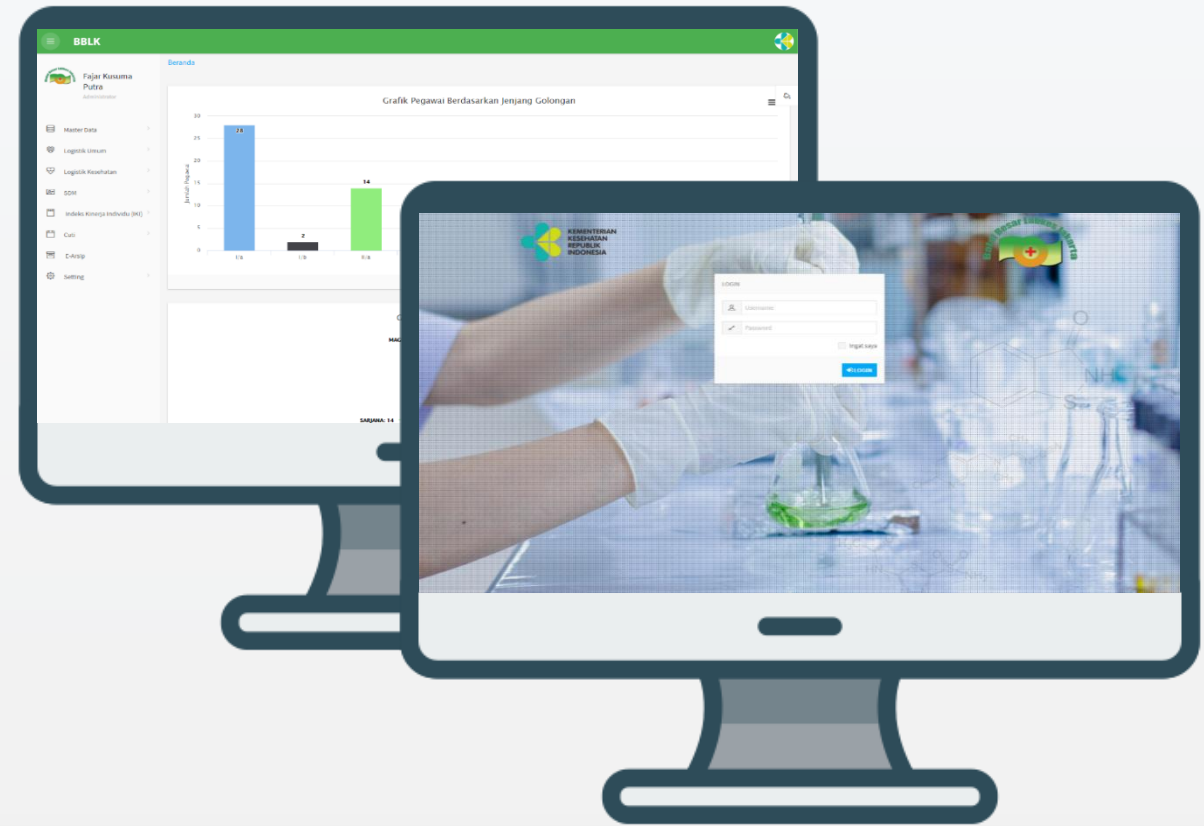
BBLK

Fajar Kusuma Putra
Administrator

Master Data
Logistik Umum
Logistik Kesehatan
SDM
Indeks Kinerja Individu (IKI)
Cuti
E-Arsip
Setting

Beranda

Grafik Pegawai Berdasarkan Jenjang Golongan

Jumlah Pegawai

| 30 |
| 25 |
| 20 |
| 15 |
| 10 |
| 5 |
| 0 |

28
2
14

I/a
I/b
II/a

MA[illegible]

SARJANA: 14

KEMENTERIAN KESEHATAN REPUBLIK INDONESIA

LOGIN

Username
Password
Ingat saya
LOGIN